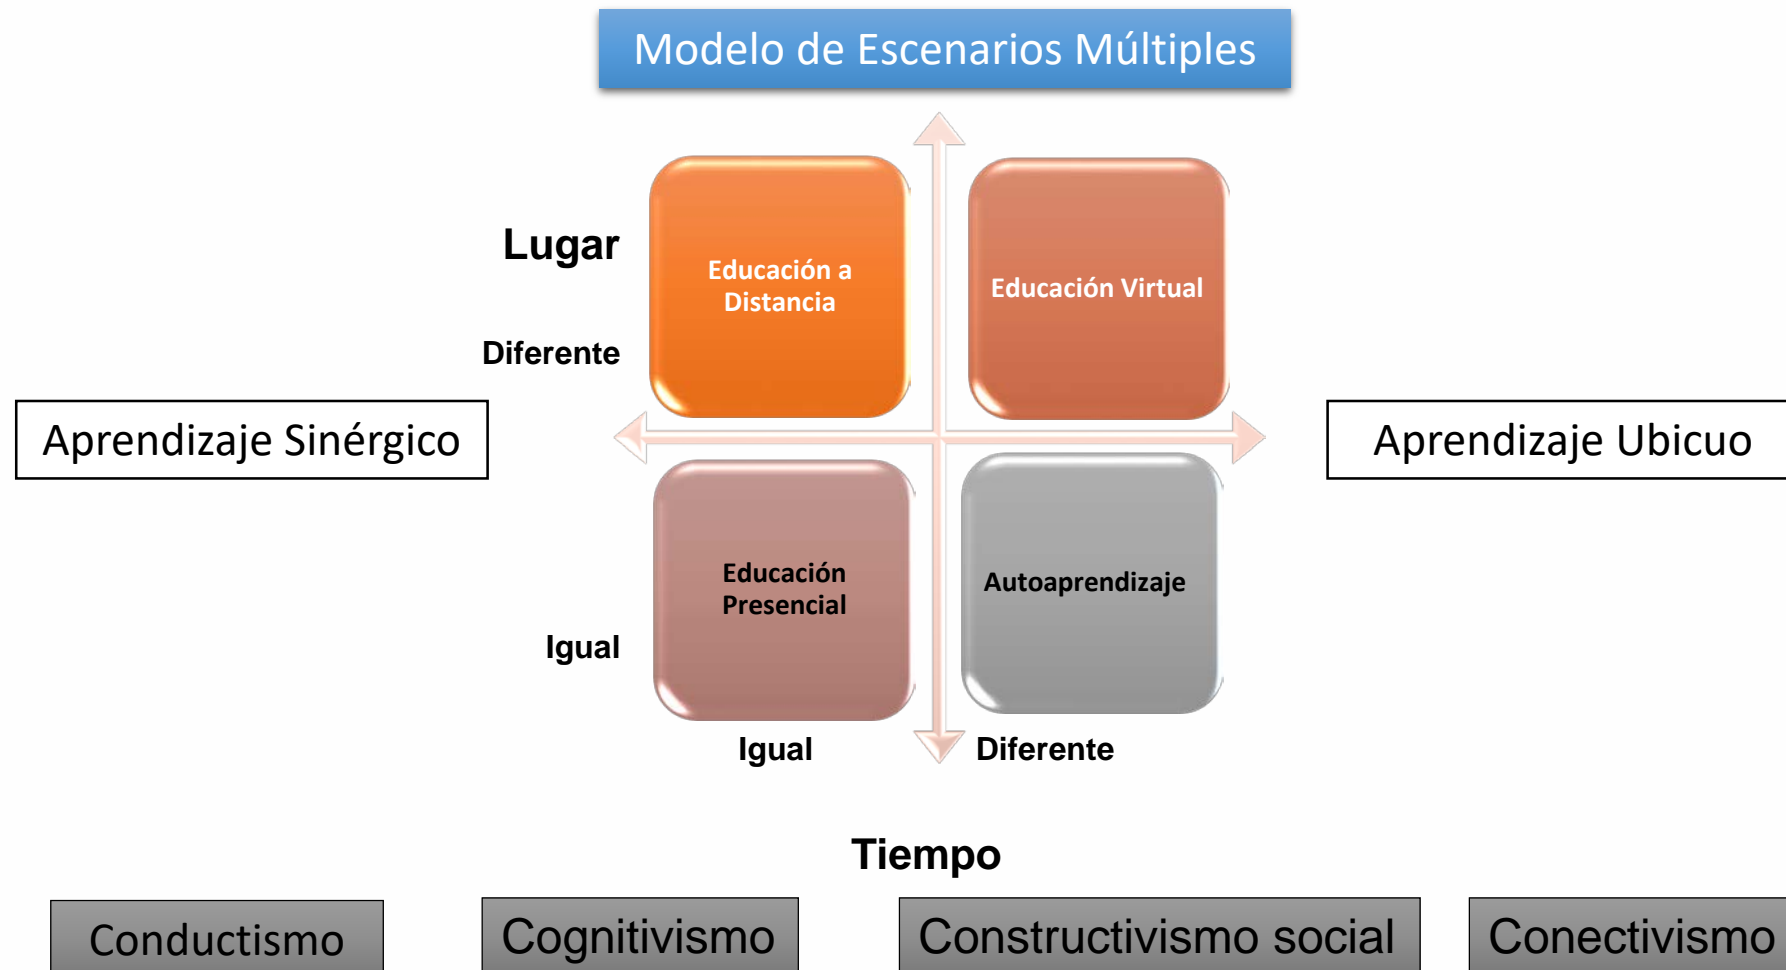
Modelo de Escenarios Múltiples

Lugar

Diferente

Educación a Distancia

Educación Virtual

Aprendizaje Sinérgico

Aprendizaje Ubicuo

Educación Presencial

Autoaprendizaje

Igual

Igual

Diferente

Tiempo

Conductismo

Cognitivismo

Constructivismo social

Conectivismo